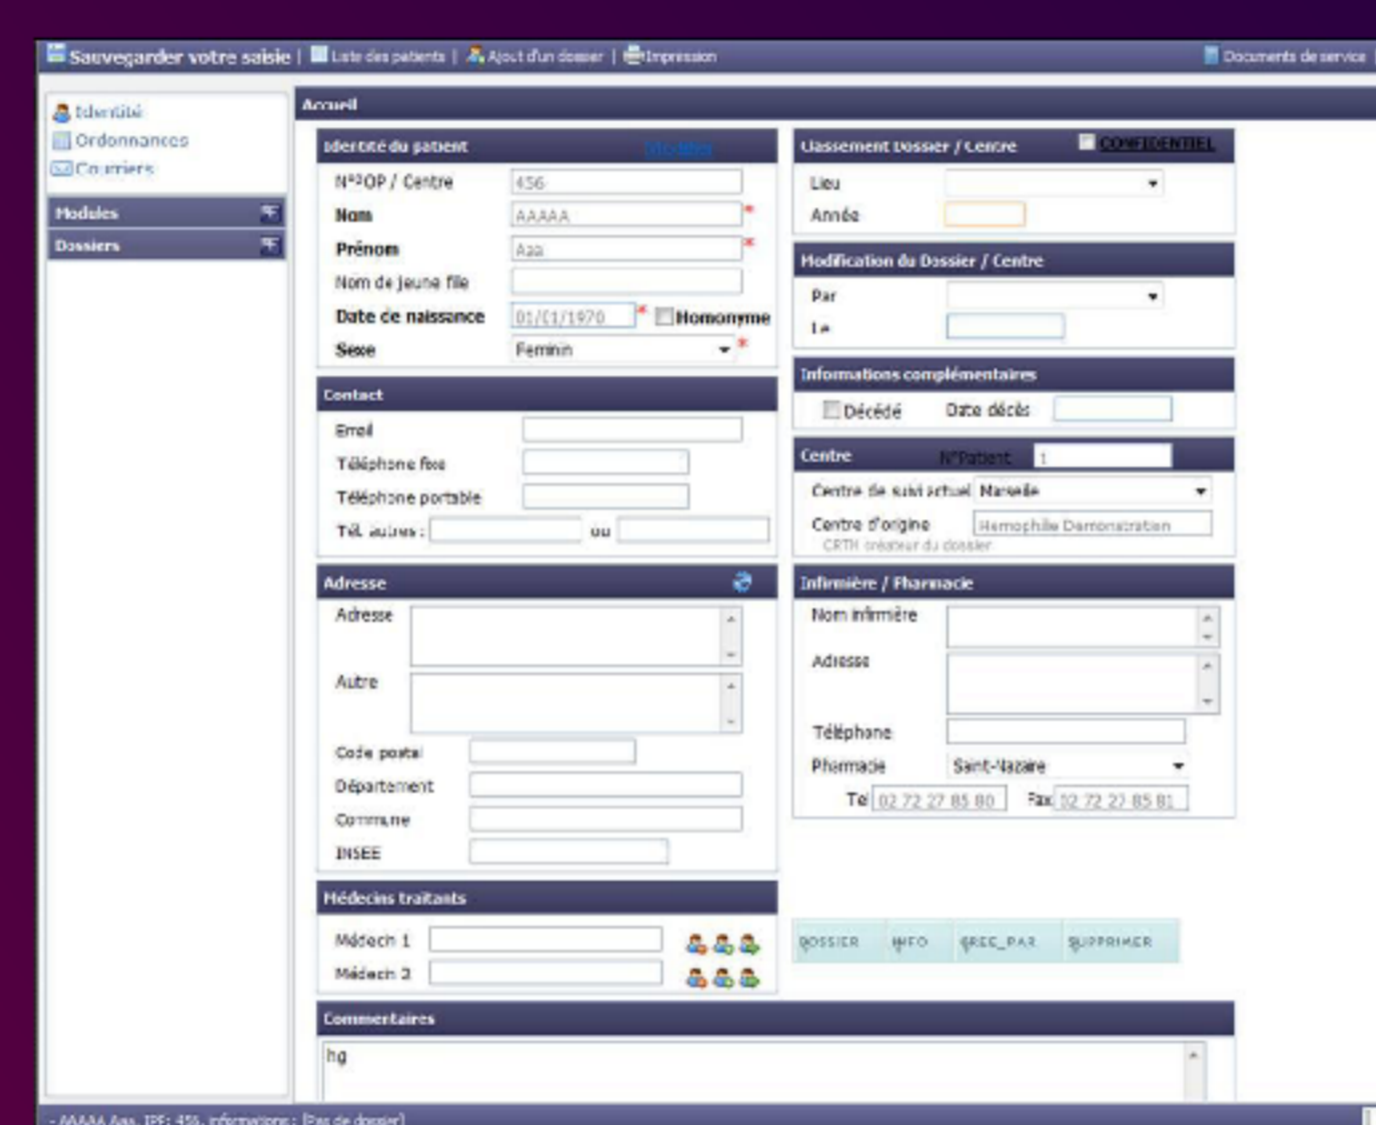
Sauvegarder votre saisie | Liste des patients | Ajout d'un dossier | Impression

Documents de service

Identité
Ordonnances
Courriers

Modules
Dossiers

Accueil

Identité du patient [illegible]

N°OP / Centre 456
Nom AAAAA *
Prénom Aaa *
Nom de jeune fille
Date de naissance 01/01/1970 * Homonyme
Sexe Feminin *

Contact

Email
Téléphone fixe
Téléphone portable
Tél. autres : ou

Adresse

Adresse
Autre
Code postal
Département
Commune
INSEE

Médecins traitants

Médecin 1
Médecin 2

Classement Dossier / Centre CONFIDENTIEL

Lieu
Année

Modification du Dossier / Centre

Par
Le

Informations complémentaires

Décédé Date décès

Centre N°Patient 1

Centre de suivi actuel Marseille
Centre d'origine Hemophilie Demonstration
CRTH créateur du dossier

Infirmière / Pharmacie

Nom infirmière
Adresse
Téléphone
Pharmacie Saint-Nazaire
Tel 02 72 27 85 80 Fax 02 72 27 85 81

DOSSIER INFO GREC_PAR SUPPRIMER

Commentaires

hg

- AAAAA Aaa, IPP: 456, informations : [Pas de dossier]